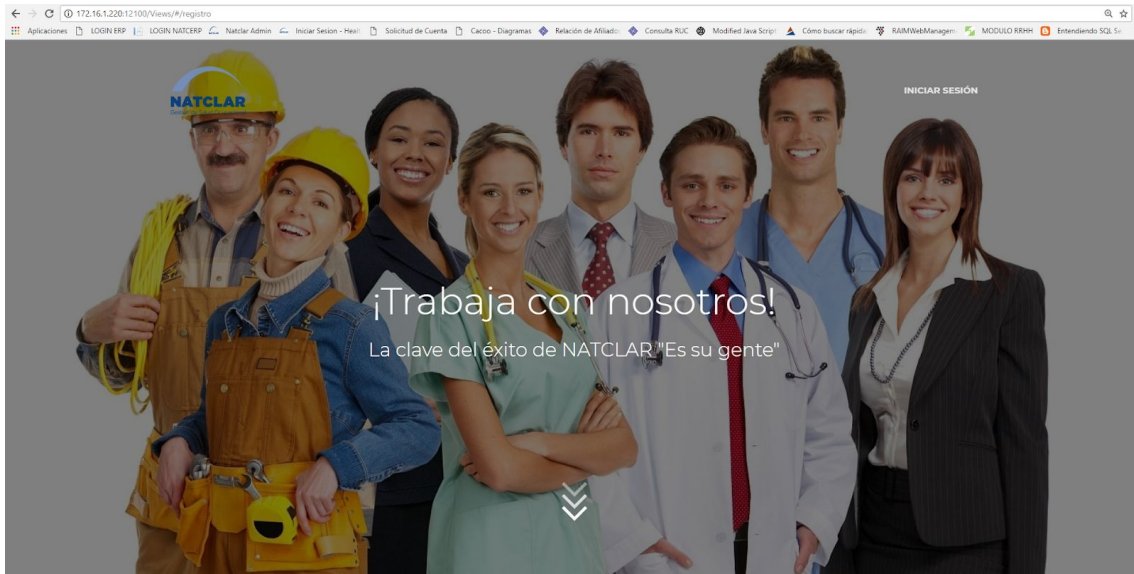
172.16.1.220:12100/Views/#/registro

Aplicaciones LOGIN ERP LOGIN NATCERP Natclar Admin Iniciar Sesion - Heal Solicitud de Cuenta Cacoo - Diagramas Relación de Afiliado Consulta RUC Modified Java Script Cómo buscar rápida RAIMWebManagem MODULO RRHH Entendiendo SQL Se

NATCLAR

INICIAR SESIÓN

¡Trabaja con nosotros!

La clave del éxito de NATCLAR "Es su gente"